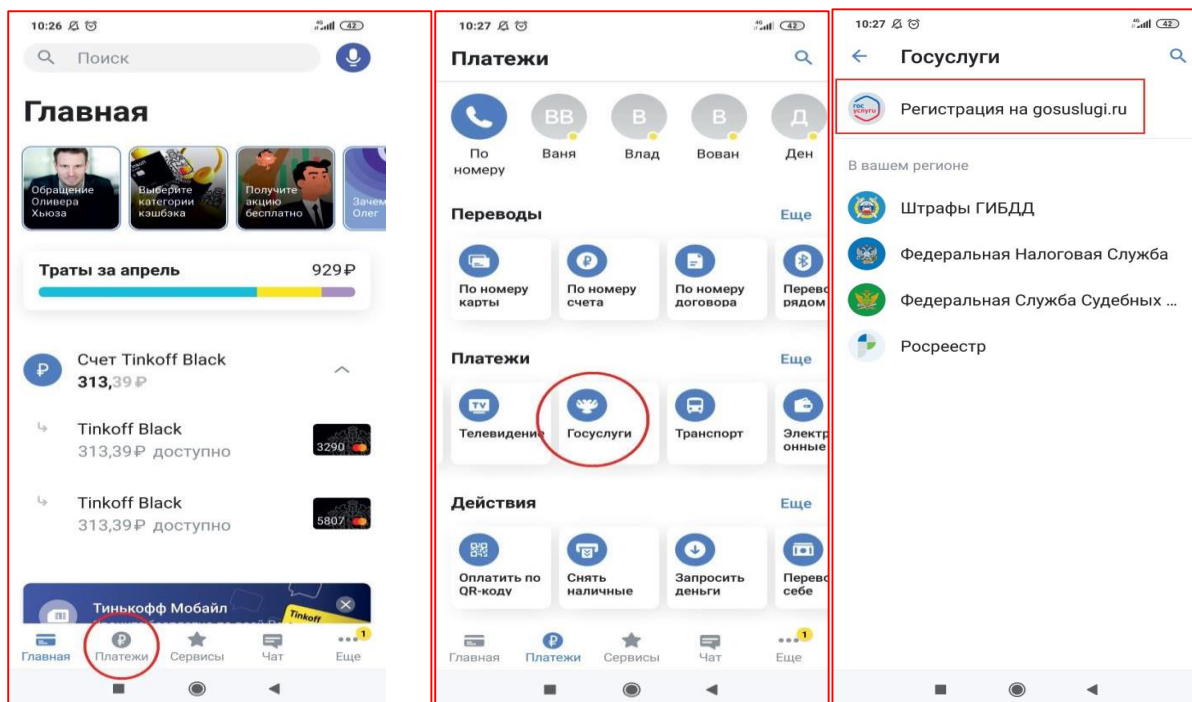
10:26 42

Поиск

Главная

Обращение Оливера Хьюза

Выберите категории кэшбэка

Получите акцию бесплатно

Зачем Олег

Траты за апрель 929₽

Счет Tinkoff Black
313,39₽

Tinkoff Black
313,39₽ доступно
3290

Tinkoff Black
313,39₽ доступно
5807

Тинькофф Мобайл

Tinkoff

Главная Платежи Сервисы Чат Еще 1

10:27 42

Платежи

По номеру
ВВ Ваня
В Влад
В Вован
Д Ден

Переводы Еще

По номеру карты
По номеру счета
По номеру договора
Перевод рядом

Платежи Еще

Телевидение
Госуслуги
Транспорт
Электронные

Действия Еще

Оплатить по QR-коду
Снять наличные
Запросить деньги
Перевод себе

Главная Платежи Сервисы Чат Еще 1

10:27 42

Госуслуги

гос услуги
Регистрация на gosuslugi.ru

В вашем регионе

Штрафы ГИБДД
Федеральная Налоговая Служба
Федеральная Служба Судебных ...
Росреестр